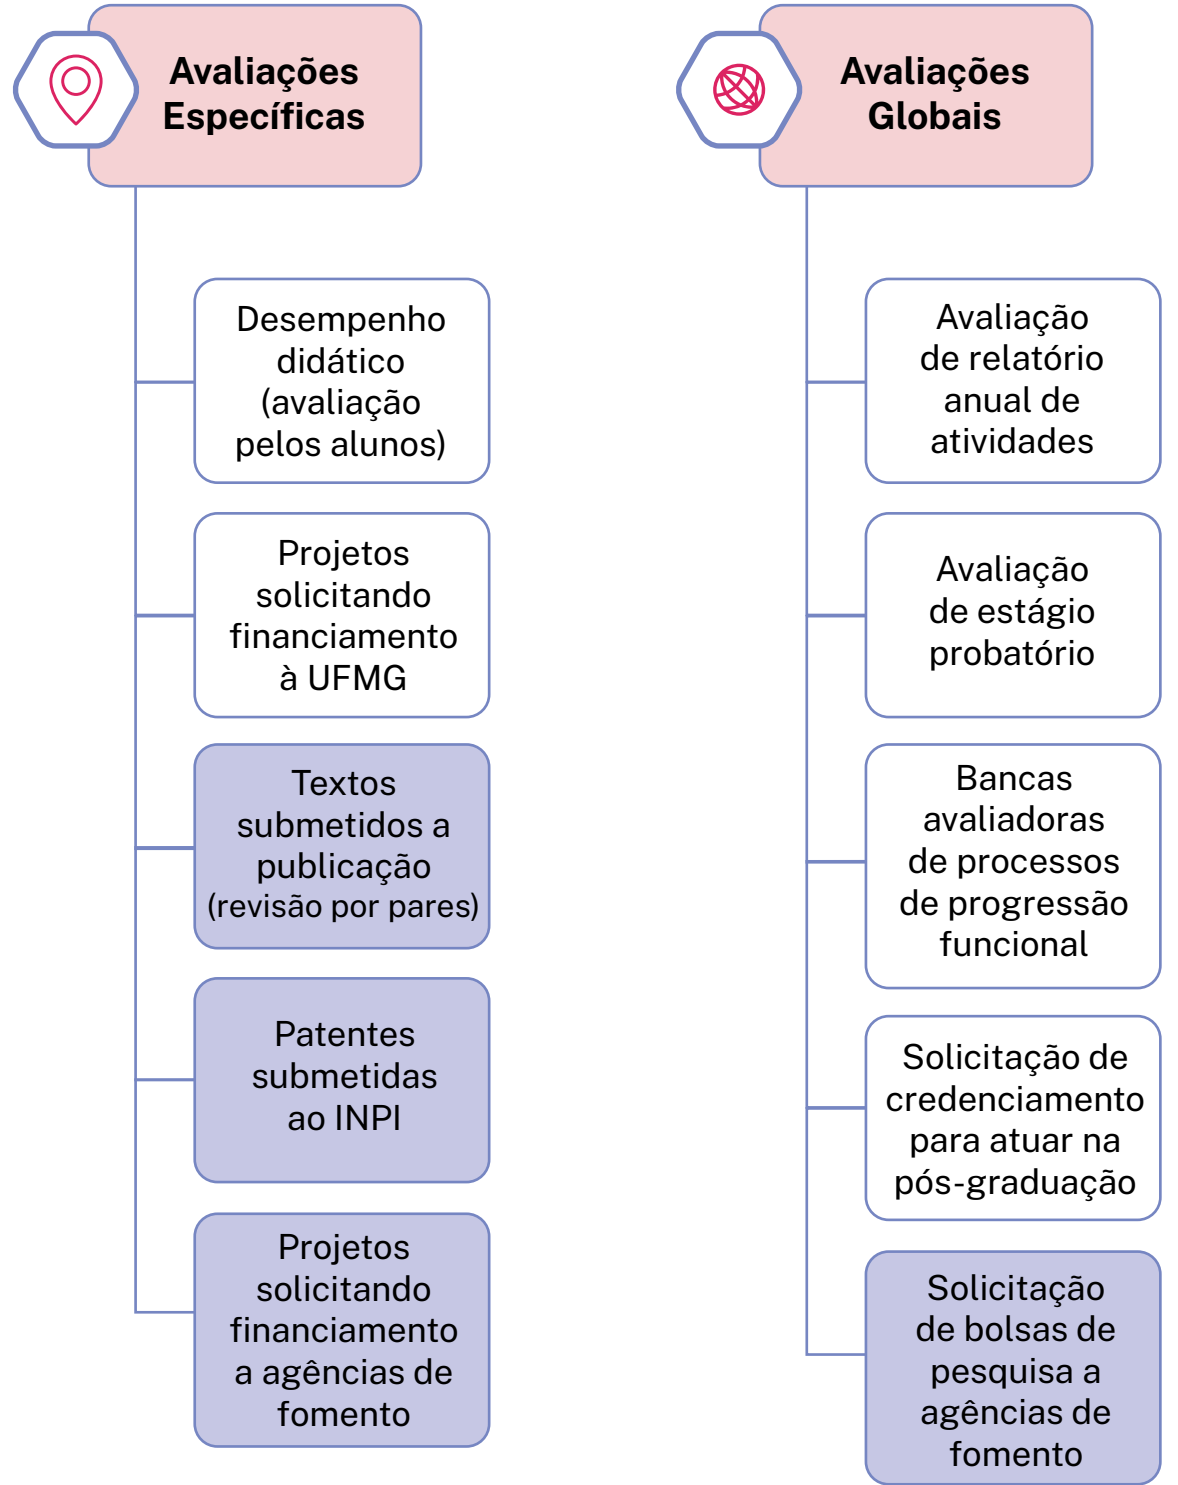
Avaliações Específicas

Desempenho didático (avaliação pelos alunos)

Projetos solicitando financiamento à UFMG

Textos submetidos a publicação (revisão por pares)

Patentes submetidas ao INPI

Projetos solicitando financiamento a agências de fomento

Avaliações Globais

Avaliação de relatório anual de atividades

Avaliação de estágio probatório

Bancas avaliadoras de processos de progressão funcional

Solicitação de credenciamento para atuar na pós-graduação

Solicitação de bolsas de pesquisa a agências de fomento